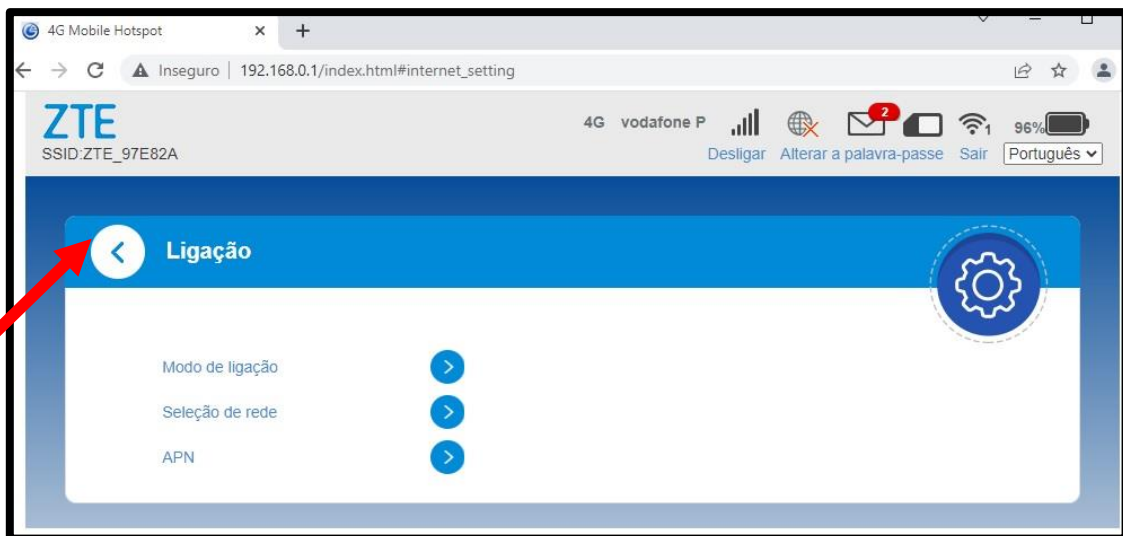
4G Mobile Hotspot ×
+

Inseguro | 192.168.0.1/index.html#internet_setting

ZTE
SSID:ZTE_97E82A

4G vodafone P
2
1
96%

Desligar Alterar a palavra-passe Sair Português

Ligação

Modo de ligação
Seleção de rede
APN